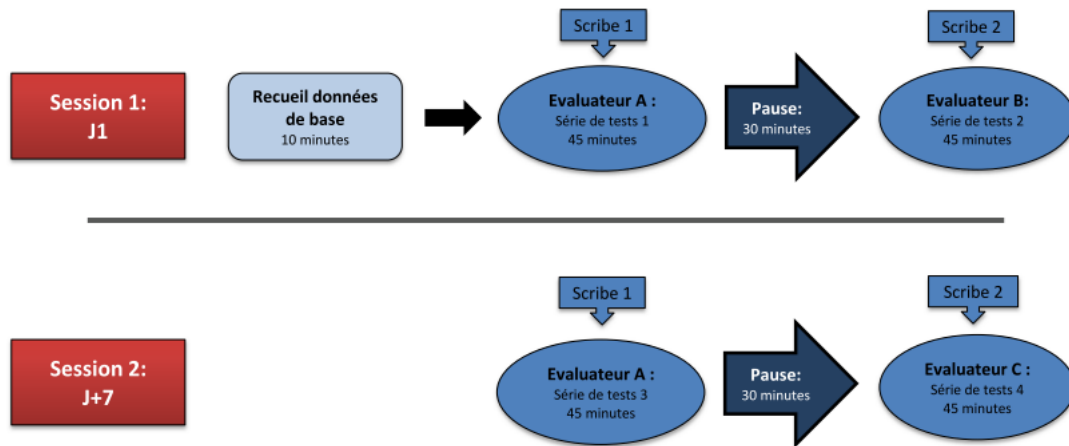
Session 1:
J1

Recueil données de base
10 minutes

Scribe 1

Evaluateur A :
Série de tests 1
45 minutes

Pause:
30 minutes

Scribe 2

Evaluateur B:
Série de tests 2
45 minutes

Session 2:
J+7

Scribe 1

Evaluateur A :
Série de tests 3
45 minutes

Pause:
30 minutes

Scribe 2

Evaluateur C :
Série de tests 4
45 minutes